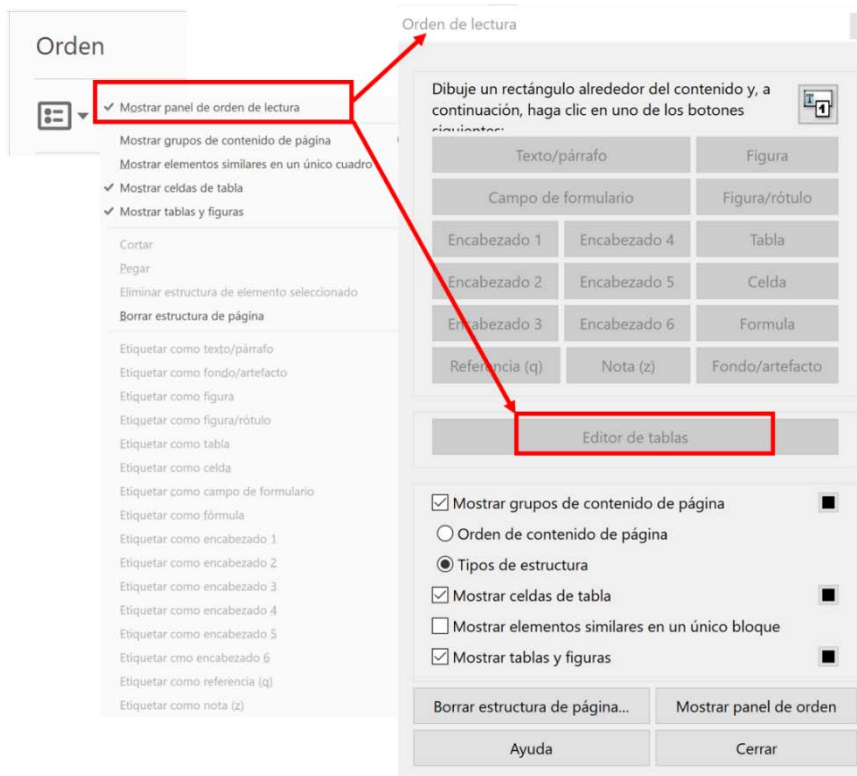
Orden

✓ Mostrar panel de orden de lectura

Mostrar grupos de contenido de página
Mostrar elementos similares en un único cuadro
✓ Mostrar celdas de tabla
✓ Mostrar tablas y figuras

Cortar
Pegar
Eliminar estructura de elemento seleccionado
Borrar estructura de página

Etiquetar como texto/párrafo
Etiquetar como fondo/artefacto
Etiquetar como figura
Etiquetar como figura/rótulo
Etiquetar como tabla
Etiquetar como celda
Etiquetar como campo de formulario
Etiquetar como fórmula
Etiquetar como encabezado 1
Etiquetar como encabezado 2
Etiquetar como encabezado 3
Etiquetar como encabezado 4
Etiquetar como encabezado 5
Etiquetar cmo encabezado 6
Etiquetar como referencia (q)
Etiquetar como nota (z)

Orden de lectura

Dibuje un rectángulo alrededor del contenido y, a continuación, haga clic en uno de los botones siguientes:

| Texto/párrafo | | Figura |
|---|---|---|
| Campo de formulario | | Figura/rótulo |
| Encabezado 1 | Encabezado 4 | Tabla |
| Encabezado 2 | Encabezado 5 | Celda |
| Encabezado 3 | Encabezado 6 | Formula |
| Referencia (q) | Nota (z) | Fondo/artefacto |

Editor de tablas

☑ Mostrar grupos de contenido de página
○ Orden de contenido de página
◉ Tipos de estructura
☑ Mostrar celdas de tabla
☐ Mostrar elementos similares en un único bloque
☑ Mostrar tablas y figuras

Borrar estructura de página... | Mostrar panel de orden
Ayuda | Cerrar